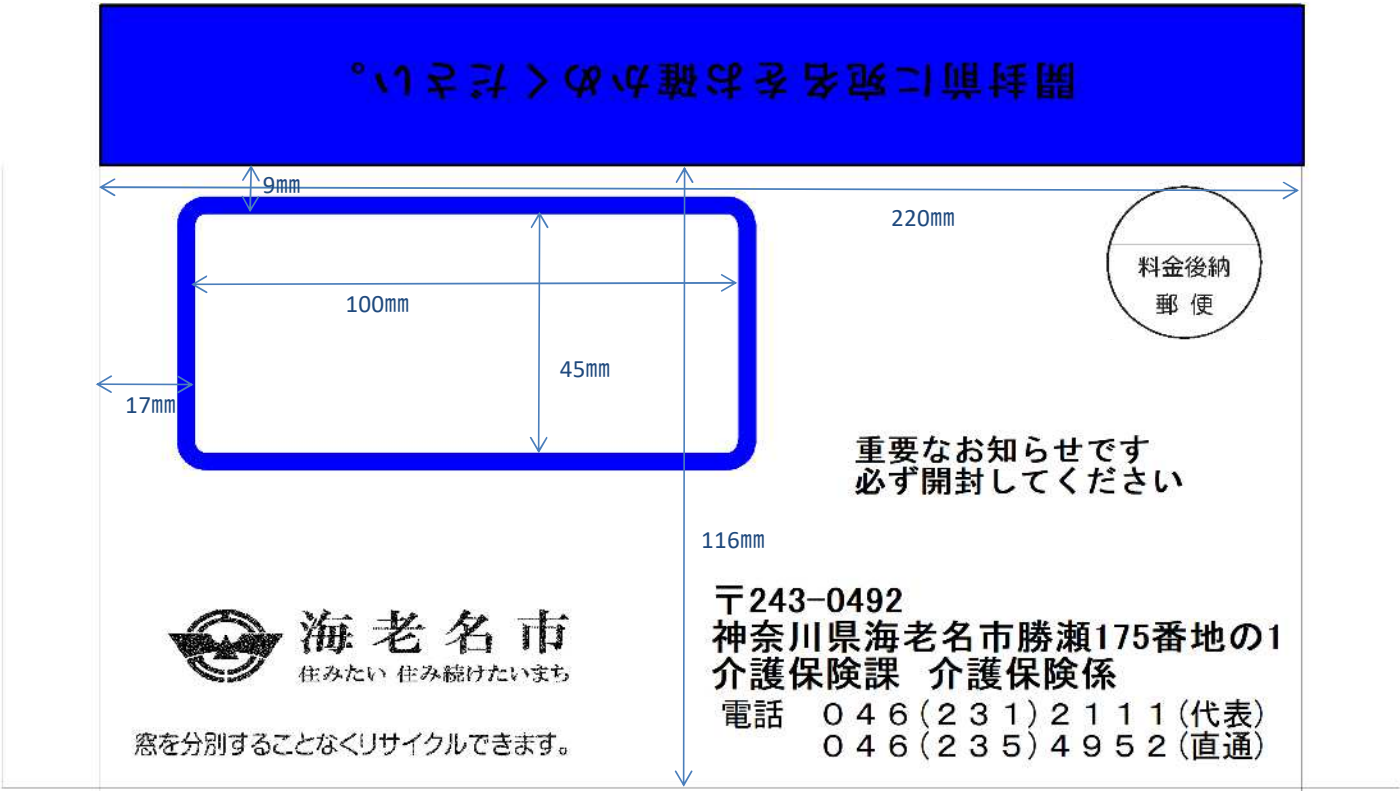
開封前に宛名をお確かめください。

9mm

220mm

料金後納
郵便

100mm

45mm

17mm

重要なお知らせです
必ず開封してください

116mm

〒243-0492
神奈川県海老名市勝瀬175番地の1
介護保険課　介護保険係
電話　０４６（２３１）２１１１（代表）
　　　０４６（２３５）４９５２（直通）

海老名市
住みたい 住み続けたいまち

窓を分別することなくリサイクルできます。